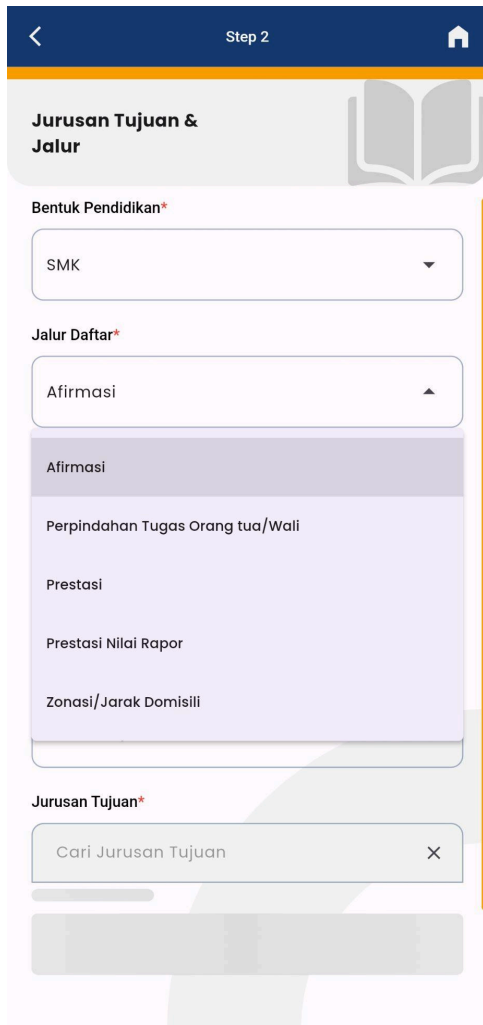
Step 2

Jurusan Tujuan & Jalur

Bentuk Pendidikan*

SMK

Jalur Daftar*

Afirmasi

Afirmasi

Perpindahan Tugas Orang tua/Wali

Prestasi

Prestasi Nilai Rapor

Zonasi/Jarak Domisili

Jurusan Tujuan*

Cari Jurusan Tujuan